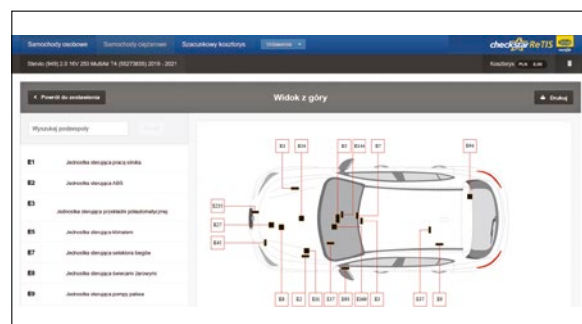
Samochody osobowe Samochody ciężarowe Szacunkowy kosztorys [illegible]

checkstar ReTIS

Stelvio (949) 2.0 16V 200 MultiAir TA (55273835) 2016 - 2021

Kosztorys PLN 0,00

< Powrót do podzespołów

Widok z góry

Drukuj

Wyszukaj podzespoły

E1 Jednostka sterująca pracą silnika

E2 Jednostka sterująca ABS

E3 Jednostka sterująca przekładni półautomatycznej

E5 Jednostka sterująca klimatem

E7 Jednostka sterująca selektora biegów

E8 Jednostka sterująca świecami żarowymi

E9 Jednostka sterująca pompy paliwa

B3 B34 B3 B144 B7 B54

E231 B27 B41

E8 E2 B35 E17 B59 B146 E3 E37 E6